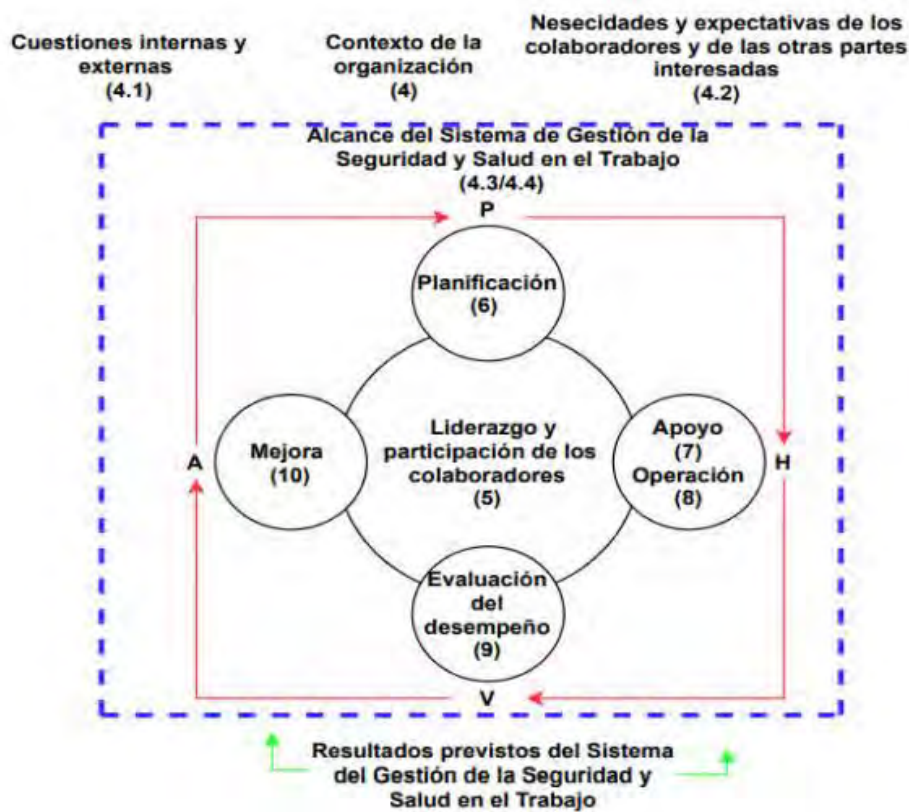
Cuestiones internas y externas
(4.1)

Contexto de la organización
(4)

Nesecidades y expectativas de los colaboradores y de las otras partes interesadas
(4.2)

Alcance del Sistema de Gestión de la Seguridad y Salud en el Trabajo
(4.3/4.4)

P

Planificación
(6)

A

Mejora
(10)

Liderazgo y participación de los colaboradores
(5)

Apoyo
(7)
Operación
(8)

H

Evaluación del desempeño
(9)

V

Resultados previstos del Sistema del Gestión de la Seguridad y Salud en el Trabajo